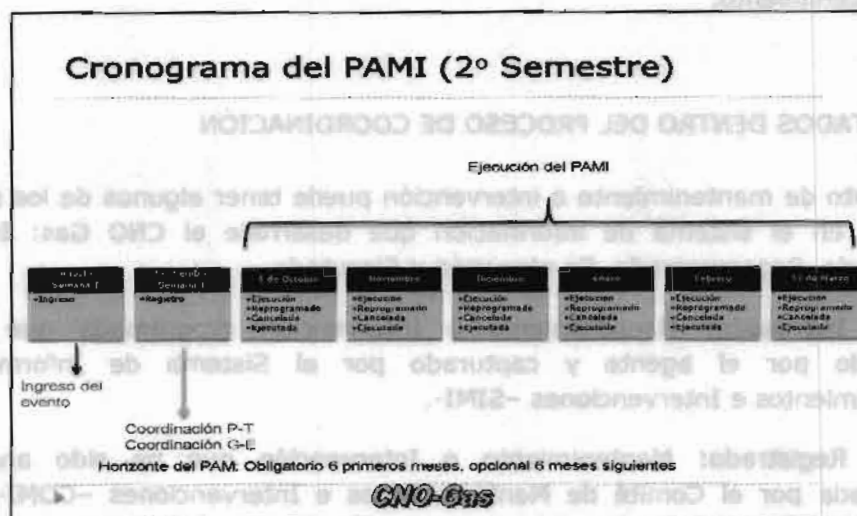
Cronograma del PAMI (2° Semestre)

Ejecución del PAMI

| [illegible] Semana 1 | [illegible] Semana 1 | 1 de Octubre | Noviembre | Diciembre | Enero | Febrero | 31 de Marzo |
|---|---|---|---|---|---|---|---|
| •Ingreso | •Registro | •Ejecución •Reprogramado •Cancelado •Ejecutado | •Ejecución •Reprogramado •Cancelado •Ejecutado | •Ejecución •Reprogramado •Cancelado •Ejecutado | •Ejecución •Reprogramado •Cancelado •Ejecutado | •Ejecución •Reprogramado •Cancelado •Ejecutado | •Ejecución •Reprogramado •Cancelado •Ejecutado |

Ingreso del evento

Coordinación P-T
Coordinación G-E

Horizonte del PAM: Obligatorio 6 primeros meses, opcional 6 meses siguientes

CNO-Gas